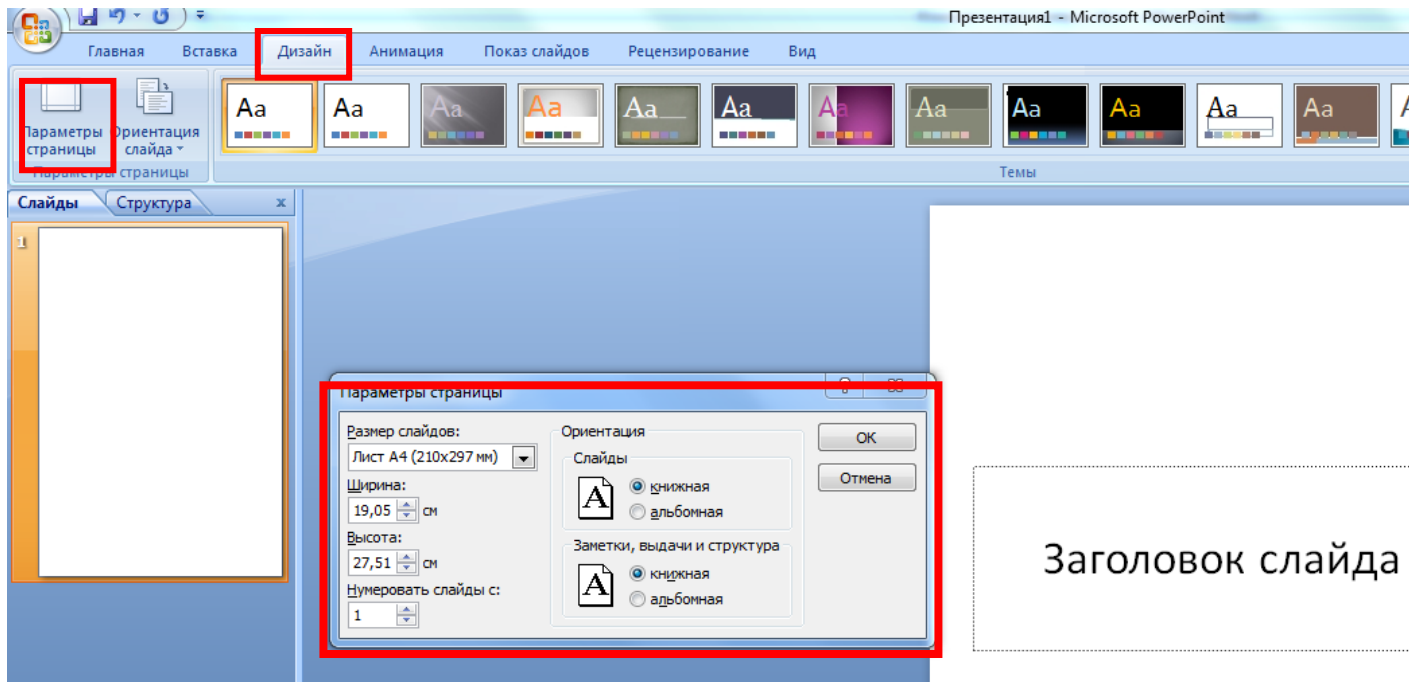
Презентация1 - Microsoft PowerPoint

Главная Вставка Дизайн Анимация Показ слайдов Рецензирование Вид

Параметры страницы Ориентация слайда

Параметры страницы

Aa Aa Aa Aa Aa Aa Aa Aa Aa Aa Aa Aa

Темы

Слайды Структура x

1

Параметры страницы

Размер слайдов:
Лист А4 (210x297 мм)
Ширина:
19,05 см
Высота:
27,51 см
Нумеровать слайды с:
1

Ориентация
Слайды
книжная
альбомная
Заметки, выдачи и структура
книжная
альбомная

ОК
Отмена

Заголовок слайда